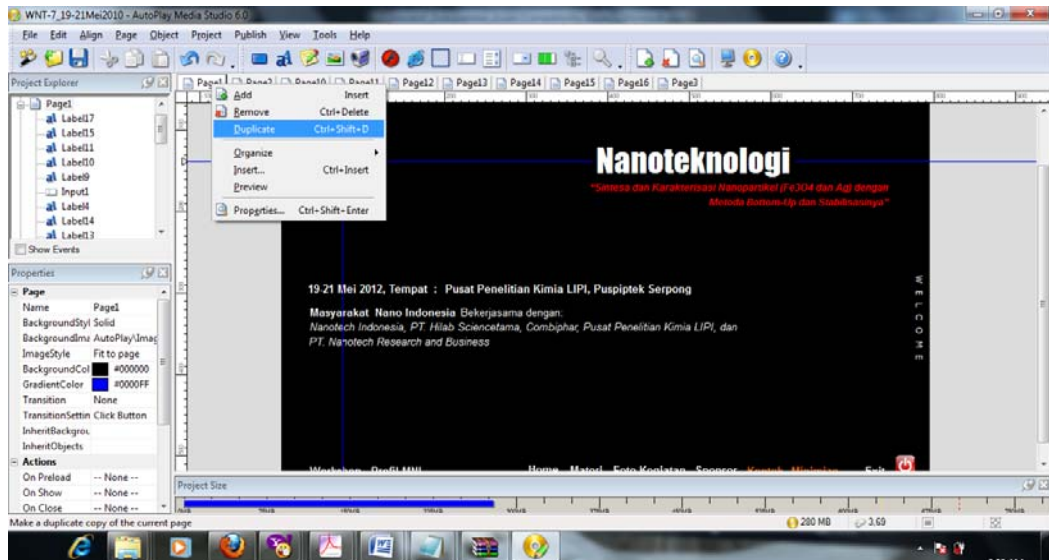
WNT-7_19-21Mei2010 - AutoPlay Media Studio 6.0

File Edit Align Page Object Project Publish View Tools Help

Project Explorer

Page1
Label17
Label15
Label11
Label10
Label9
Input1
Label4
Label14
Label13

Show Events

Page1 Page2 Page10 Page11 Page12 Page13 Page14 Page15 Page16 Page3

Add Insert
Remove Ctrl+Delete
Duplicate Ctrl+Shift+D
Organize
Insert... Ctrl+Insert
Preview
Properties... Ctrl+Shift+Enter

Nanoteknologi

"Sintesa dan Karakterisasi Nanopartikel (Fe3O4 dan Ag) dengan Metoda Bottom-Up dan Stabilisasinya"

19-21 Mei 2012, Tempat : Pusat Penelitian Kimia LIPI, Puspiptek Serpong

Masyarakat Nano Indonesia Bekerjasama dengan:
Nanotech Indonesia, PT. Hilab Sciencetama, Combiphar, Pusat Penelitian Kimia LIPI, dan PT. Nanotech Research and Business

W E L C O M E

Workshop Profil MNI Home Materi Foto Kegiatan Sponsor Kontak Minimize Exit

Properties

Page
Name Page1
BackgroundStyl Solid
BackgroundIma AutoPlay\Imag
ImageStyle Fit to page
BackgroundCol #000000
GradientColor #0000FF
Transition None
TransitionSettin Click Button
InheritBackgrou
InheritObjects
Actions
On Preload -- None --
On Show -- None --
On Close -- None --

Project Size

Make a duplicate copy of the current page

280 MB 3.69